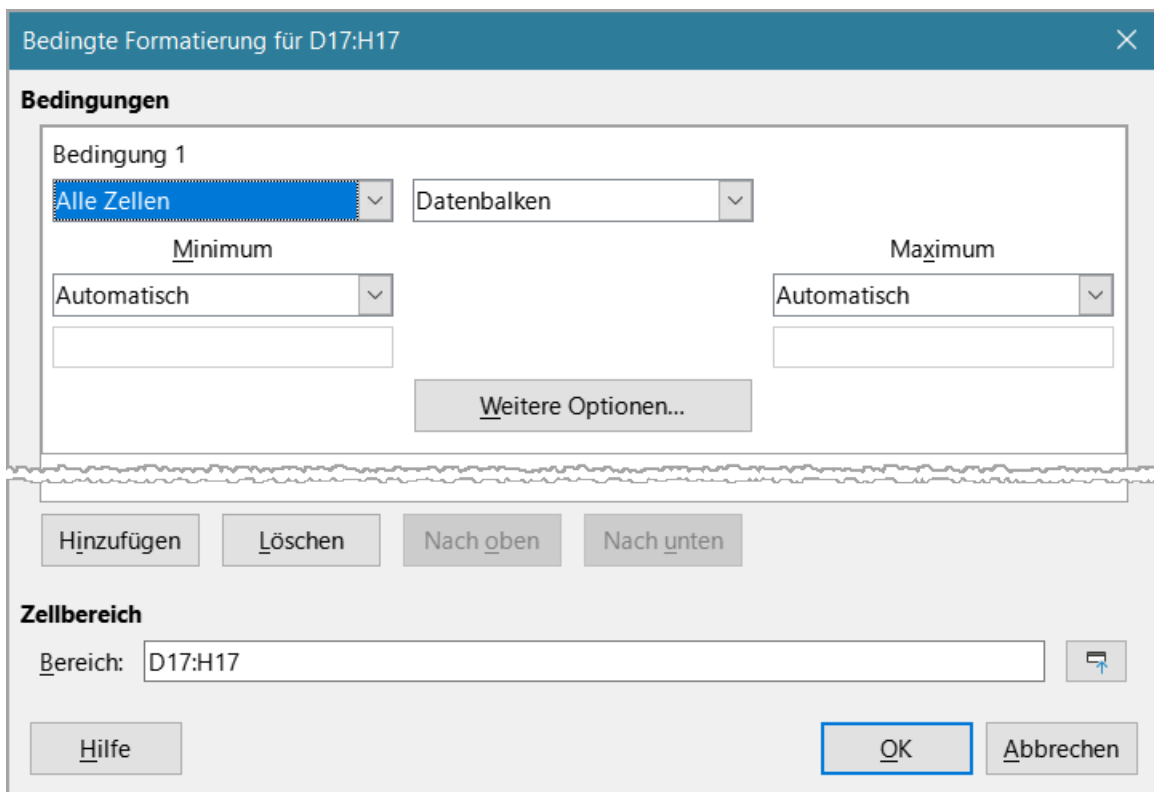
Bedingte Formatierung für D17:H17

Bedingungen

Bedingung 1

Alle Zellen

Datenbalken

Minimum

Maximum

Automatisch

Automatisch

Weitere Optionen...

Hinzufügen

Löschen

Nach oben

Nach unten

Zellbereich

Bereich:

D17:H17

Hilfe

OK

Abbrechen